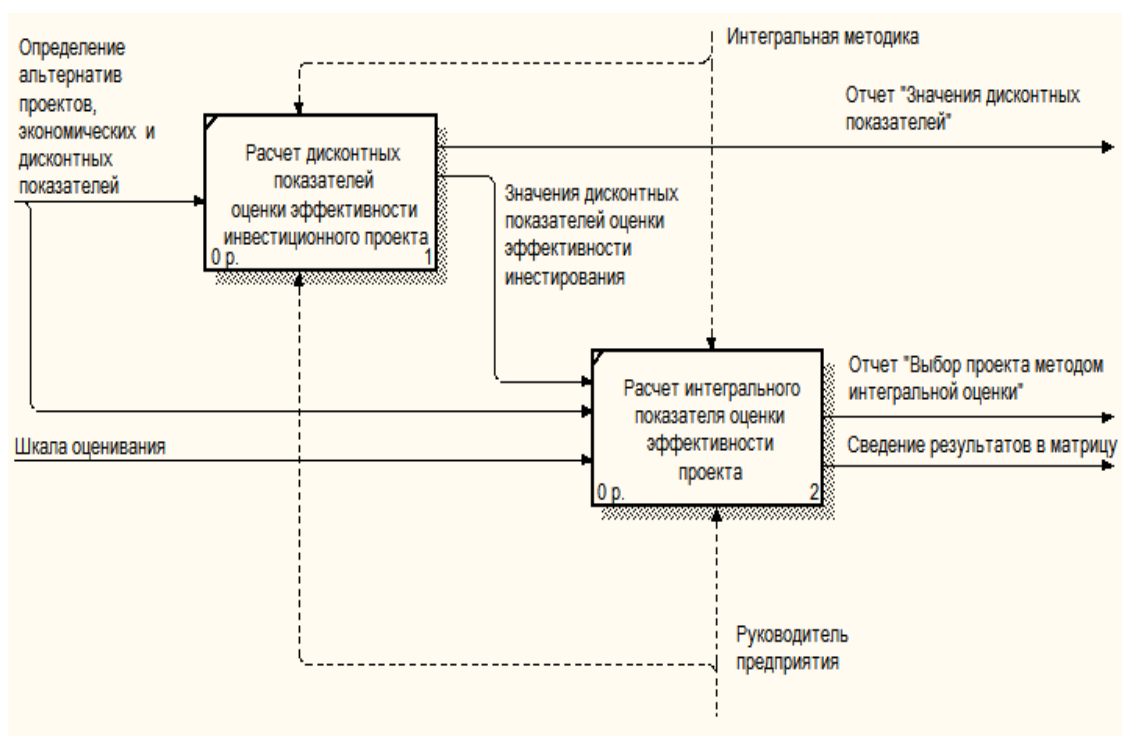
Определение альтернатив проектов, экономических и дисконтных показателей

Интегральная методика

Отчет "Значения дисконтных показателей"

Расчет дисконтных показателей оценки эффективности инвестиционного проекта

0 р.

1

Значения дисконтных показателей оценки эффективности инестирования

Отчет "Выбор проекта методом интегральной оценки"

Расчет интегрального показателя оценки эффективности проекта

Шкала оценивания

Сведение результатов в матрицу

0 р.

2

Руководитель предприятия